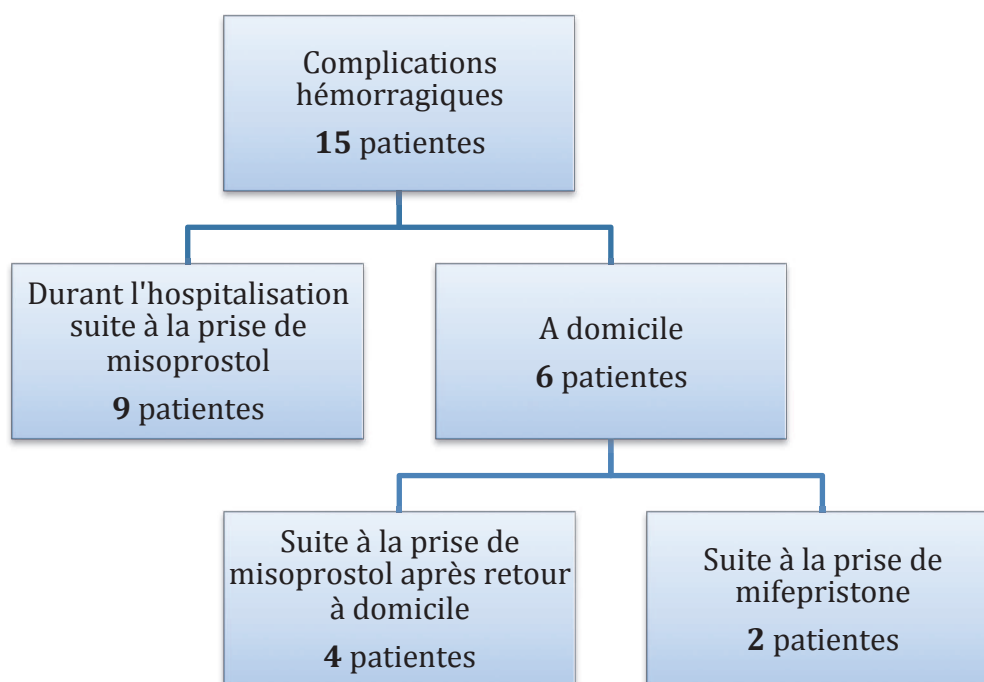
Complications hémorragiques
**15** patientes

Durant l'hospitalisation suite à la prise de misoprostol
**9** patientes

A domicile
**6** patientes

Suite à la prise de misoprostol après retour à domicile
**4** patientes

Suite à la prise de mifepristone
**2** patientes